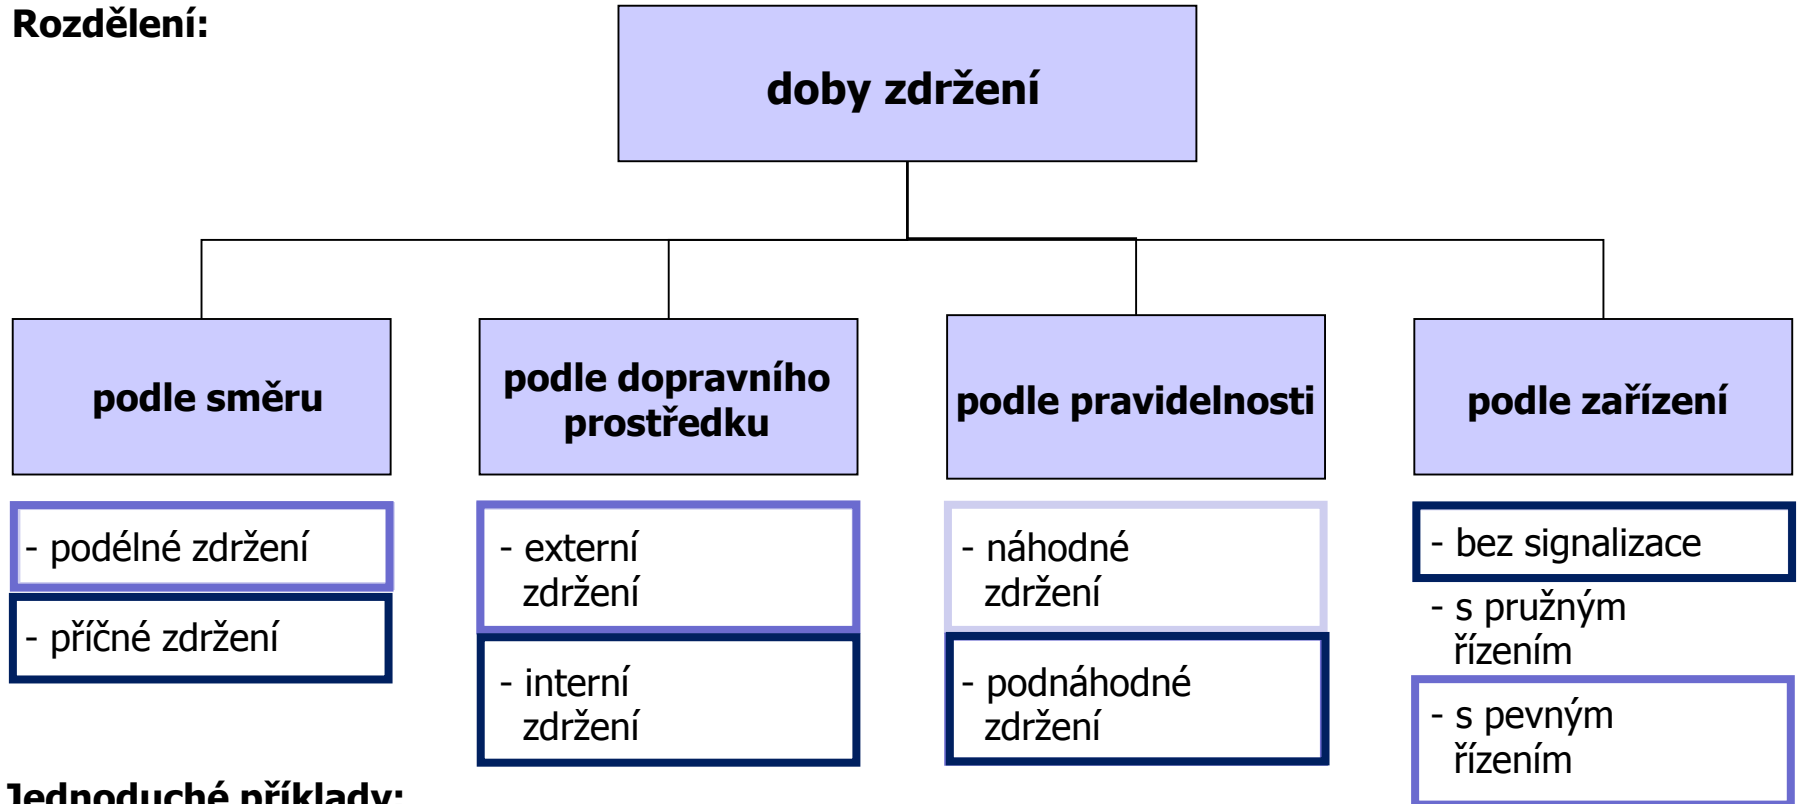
Rozdělení:

doby zdržení

podle směru

podle dopravního prostředku

podle pravidelnosti

podle zařízení

- podélné zdržení

- příčné zdržení

- externí zdržení

- interní zdržení

- náhodné zdržení

- podnáhodné zdržení

- bez signalizace

- s pružným řízením

- s pevným řízením

Jednoduché příklady: